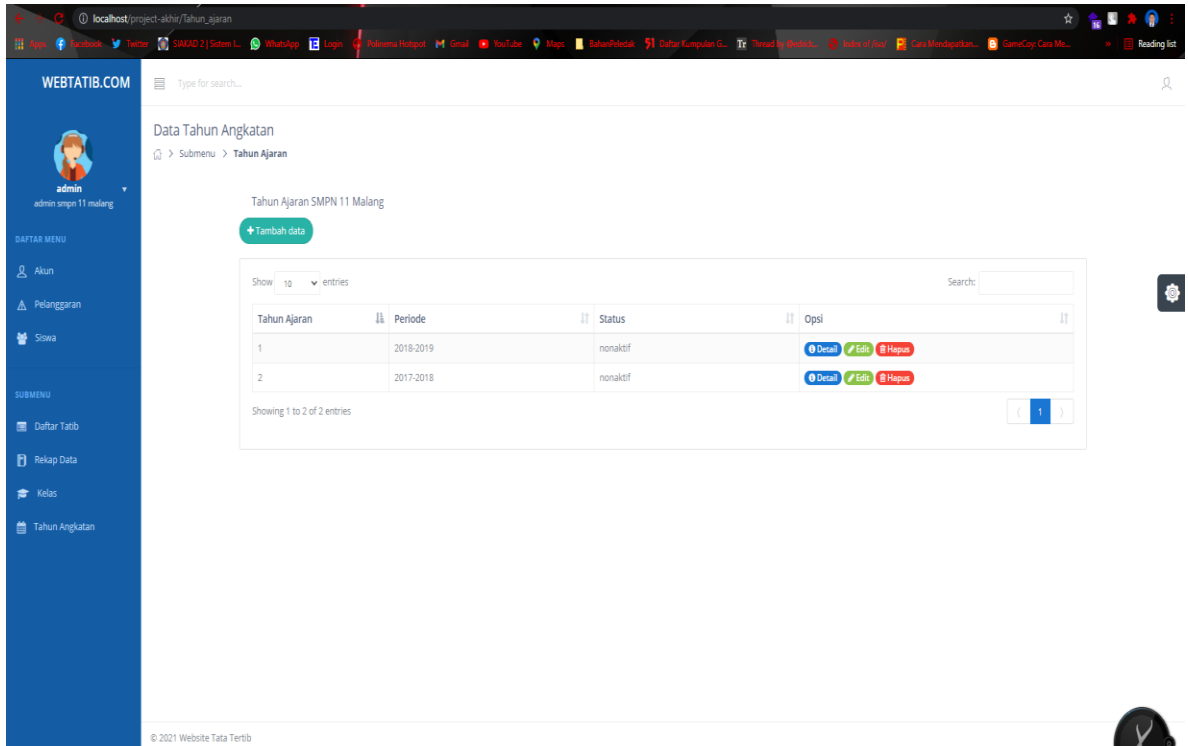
localhost/project-akhir/Tahun_ajaran

Apps Facebook Twitter SIAKAD 2 | Sistem I... WhatsApp Login Polinema Hotspot Gmail YouTube Maps BahanPoledak Daftar Kumpulan G... Thread by @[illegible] Index of /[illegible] Cara Mendapatkan... GameCoy: Cara Me... » Reading list

WEBTATIB.COM

Type for search...

admin
admin smpn 11 malang

DAFTAR MENU

Akun

Pelanggaran

Siswa

SUBMENU

Daftar Tatib

Rekap Data

Kelas

Tahun Angkatan

Data Tahun Angkatan

> Submenu > Tahun Ajaran

Tahun Ajaran SMPN 11 Malang

+Tambah data

Show 10 entries

Search:

| Tahun Ajaran | Periode | Status | Opsi |
|---|---|---|---|
| 1 | 2018-2019 | nonaktif | Detail Edit Hapus |
| 2 | 2017-2018 | nonaktif | Detail Edit Hapus |

Showing 1 to 2 of 2 entries

1

© 2021 Website Tata Tertib